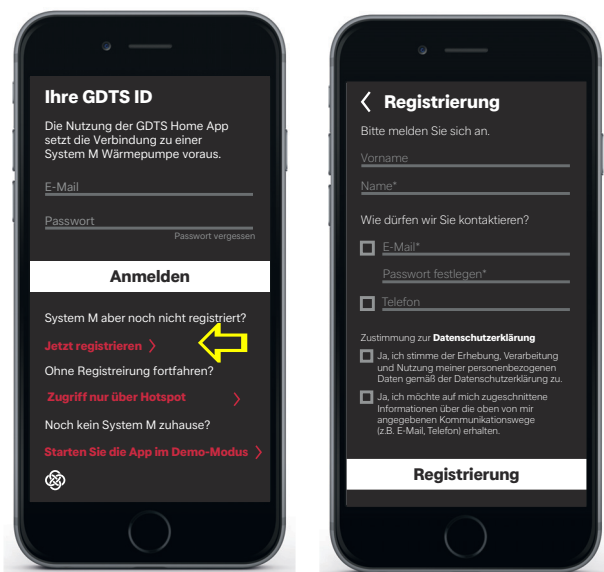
Ihre GDTS ID

Die Nutzung der GDTS Home App setzt die Verbindung zu einer System M Wärmepumpe voraus.

E-Mail

Passwort

Passwort vergessen

Anmelden

System M aber noch nicht registriert?

Jetzt registrieren >

Ohne Registrierung fortfahren?

Zugriff nur über Hotspot >

Noch kein System M zuhause?

Starten Sie die App im Demo-Modus >

< Registrierung

Bitte melden Sie sich an.

Vorname

Name*

Wie dürfen wir Sie kontaktieren?

E-Mail*

Passwort festlegen*

Telefon

Zustimmung zur Datenschutzerklärung

Ja, ich stimme der Erhebung, Verarbeitung und Nutzung meiner personenbezogenen Daten gemäß der Datenschutzerklärung zu.

Ja, ich möchte auf mich zugeschnittene Informationen über die oben von mir angegebenen Kommunikationswege (z.B. E-Mail, Telefon) erhalten.

Registrierung